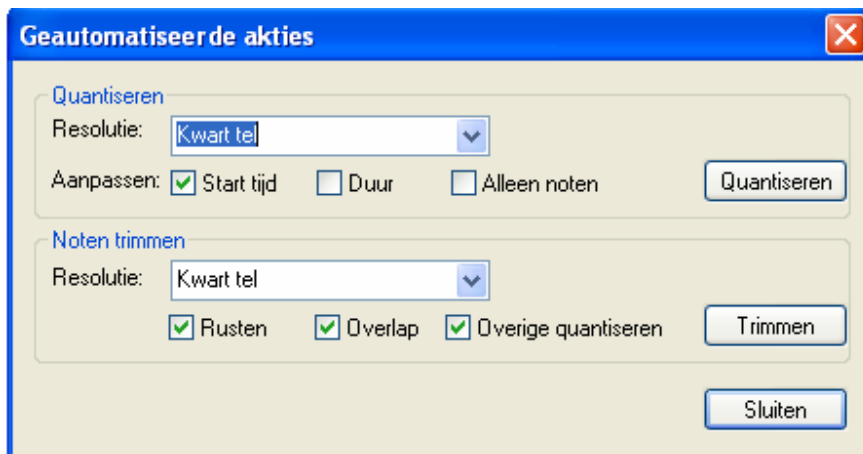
Geautomatiseerde akties

Quantiseren

Resolutie: Kwart tel

Aanpassen: Start tijd Duur Alleen noten

Quantiseren

Noten trimmen

Resolutie: Kwart tel

Rusten Overlap Overige quantiseren

Trimmen

Sluiten